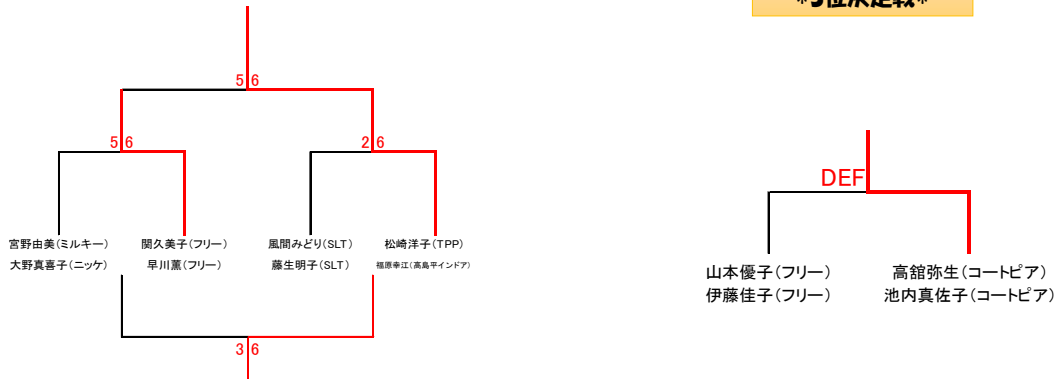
*3位決定戦*

5 6

5 6

2 6

宮野由美（ミルキー）
大野真喜子（ニッケ）

関久美子（フリー）
早川薫（フリー）

風間みどり（SLT）
藤生明子（SLT）

松崎洋子（TPP）
福原幸江（高島平インドア）

3 6

DEF

山本優子（フリー）
伊藤佳子（フリー）

高舘弥生（コートピア）
池内真佐子（コートピア）